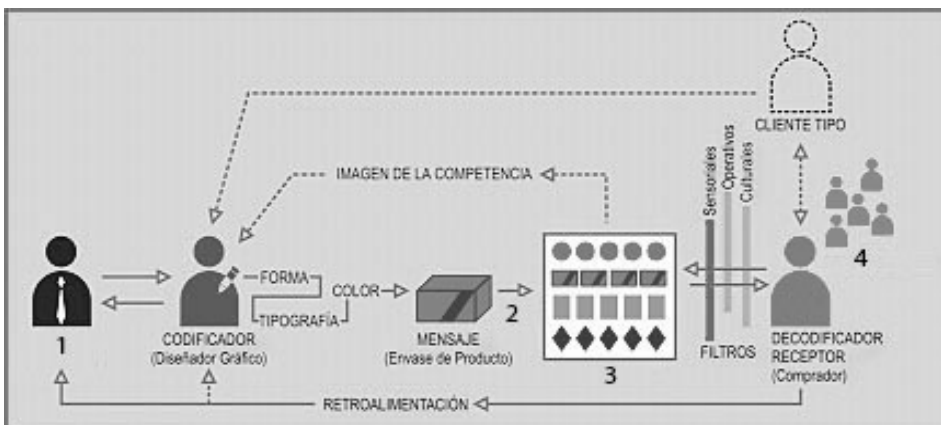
CLIENTE TIPO

IMAGEN DE LA COMPETENCIA

Sensoriales
Operativos
Culturales

FORMA
COLOR
TIPOGRAFÍA

1

CODIFICADOR
(Diseñador Gráfico)

MENSAJE
(Envase de Producto)

2

3

4

FILTROS

DECODIFICADOR
RECEPTOR
(Comprador)

RETROALIMENTACIÓN